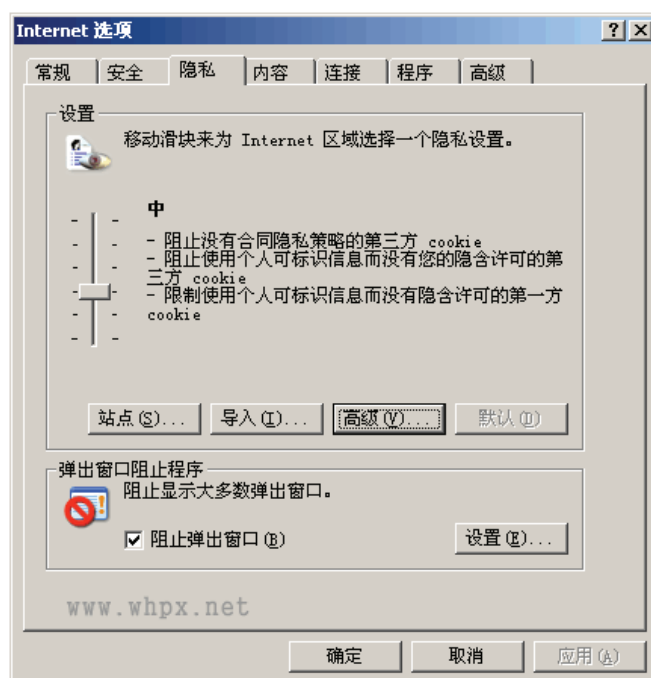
Internet 选项

? X

常规 安全 隐私 内容 连接 程序 高级

设置

移动滑块来为 Internet 区域选择一个隐私设置。

中

- 阻止没有合同隐私策略的第三方 cookie
- 阻止使用个人可标识信息而没有您的隐含许可的第三方 cookie
- 限制使用个人可标识信息而没有隐含许可的第一方 cookie

站点(S)... 导入(I)... 高级(V)... 默认(D)

弹出窗口阻止程序

阻止显示大多数弹出窗口。

☑ 阻止弹出窗口(B)

设置(E)...

www.whpx.net

确定 取消 应用(A)